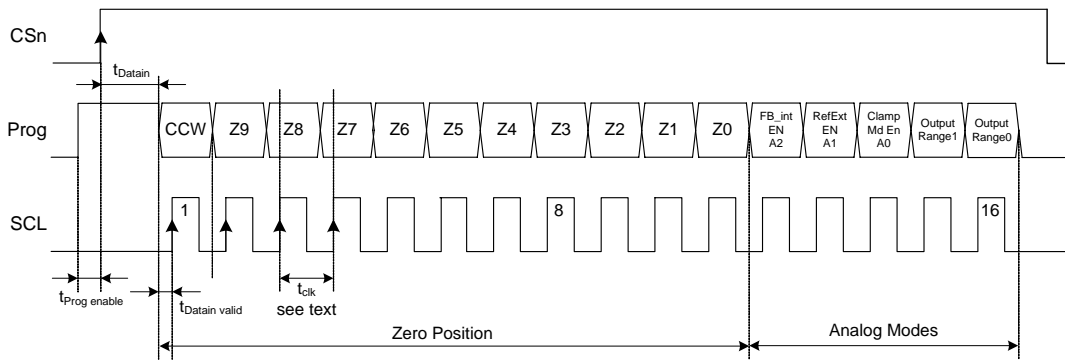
CSn

$t_{Datain}$

Prog

CCW Z9 Z8 Z7 Z6 Z5 Z4 Z3 Z2 Z1 Z0

FB_int EN A2

RefExt EN A1

Clamp Md En A0

Output Range1

Output Range0

SCL

1

8

16

$t_{Prog\ enable}$

$t_{Datain\ valid}$

$t_{clk}$

see text

Zero Position

Analog Modes